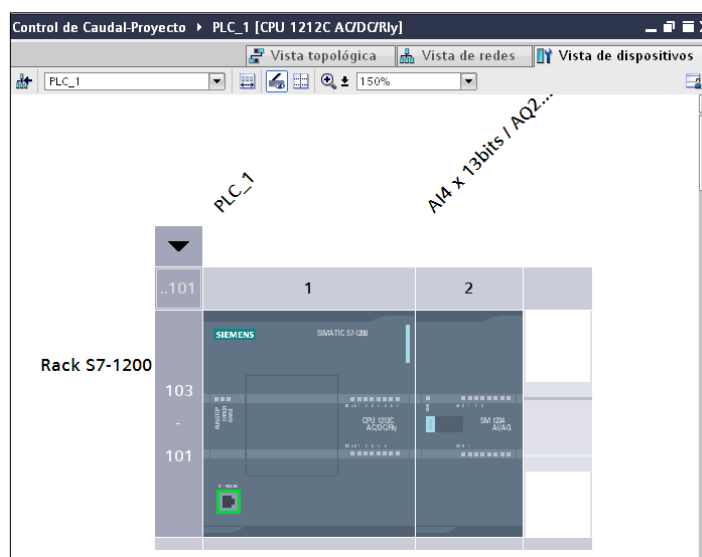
Control de Caudal-Proyecto ▸ PLC_1 [CPU 1212C AC/DC/Rly]

Vista topológica
Vista de redes
Vista de dispositivos

PLC_1
150%

PLC_1
AI4 x 13bits / AQ2...

..101
1
2

Rack S7-1200

103
-
101

SIEMENS
SIMATIC S7-1200
CPU 1212C AC/DC/Rly
SM 1234 AI/AQ